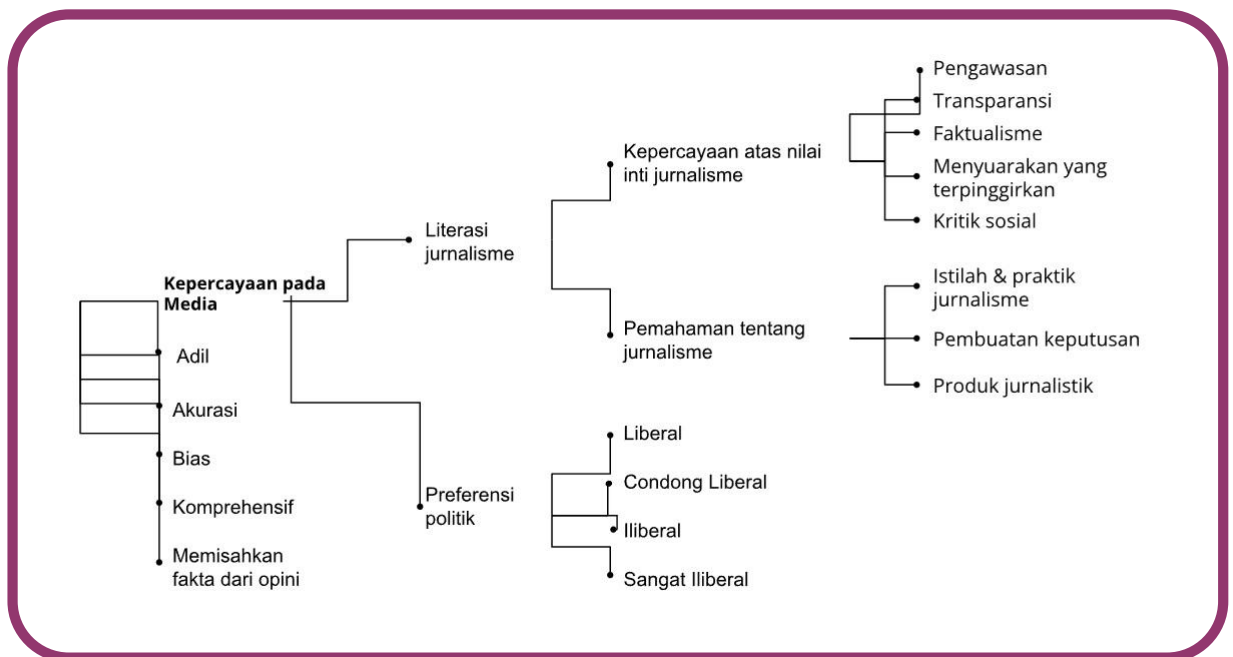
Kepercayaan pada Media

Adil

Akurasi

Bias

Komprehensif

Memisahkan fakta dari opini

Literasi jurnalisme

Preferensi politik

Kepercayaan atas nilai inti jurnalisme

Pemahaman tentang jurnalisme

Liberal

Condong Liberal

Iliberal

Sangat Iliberal

Pengawasan

Transparansi

Faktualisme

Menyuarakan yang terpinggirkan

Kritik sosial

Istilah & praktik jurnalisme

Pembuatan keputusan

Produk jurnalistik